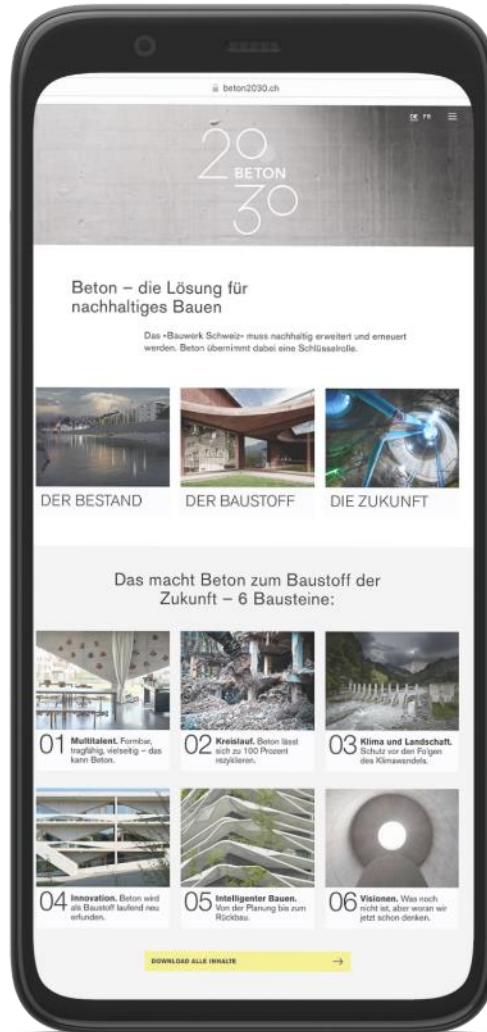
beton2030.ch

DE FR

20 BETON 30

Beton – die Lösung für nachhaltiges Bauen

Das «Bauwerk Schweiz» muss nachhaltig erweitert und erneuert werden. Beton übernimmt dabei eine Schlüsselrolle.

DER BESTAND

DER BAUSTOFF

DIE ZUKUNFT

Das macht Beton zum Baustoff der Zukunft – 6 Bausteine:

01 Multitalent. Formbar, tragfähig, vielseitig – das kann Beton.

02 Kreislauf. Beton lässt sich zu 100 Prozent rezyklieren.

03 Klima und Landschaft. Schutz vor den Folgen des Klimawandels.

04 Innovation. Beton wird als Baustoff laufend neu erfunden.

05 Intelligenter Bauen. Von der Planung bis zum Rückbau.

06 Visionen. Was noch nicht ist, aber woran wir jetzt schon denken.

DOWNLOAD ALLE INHALTE →